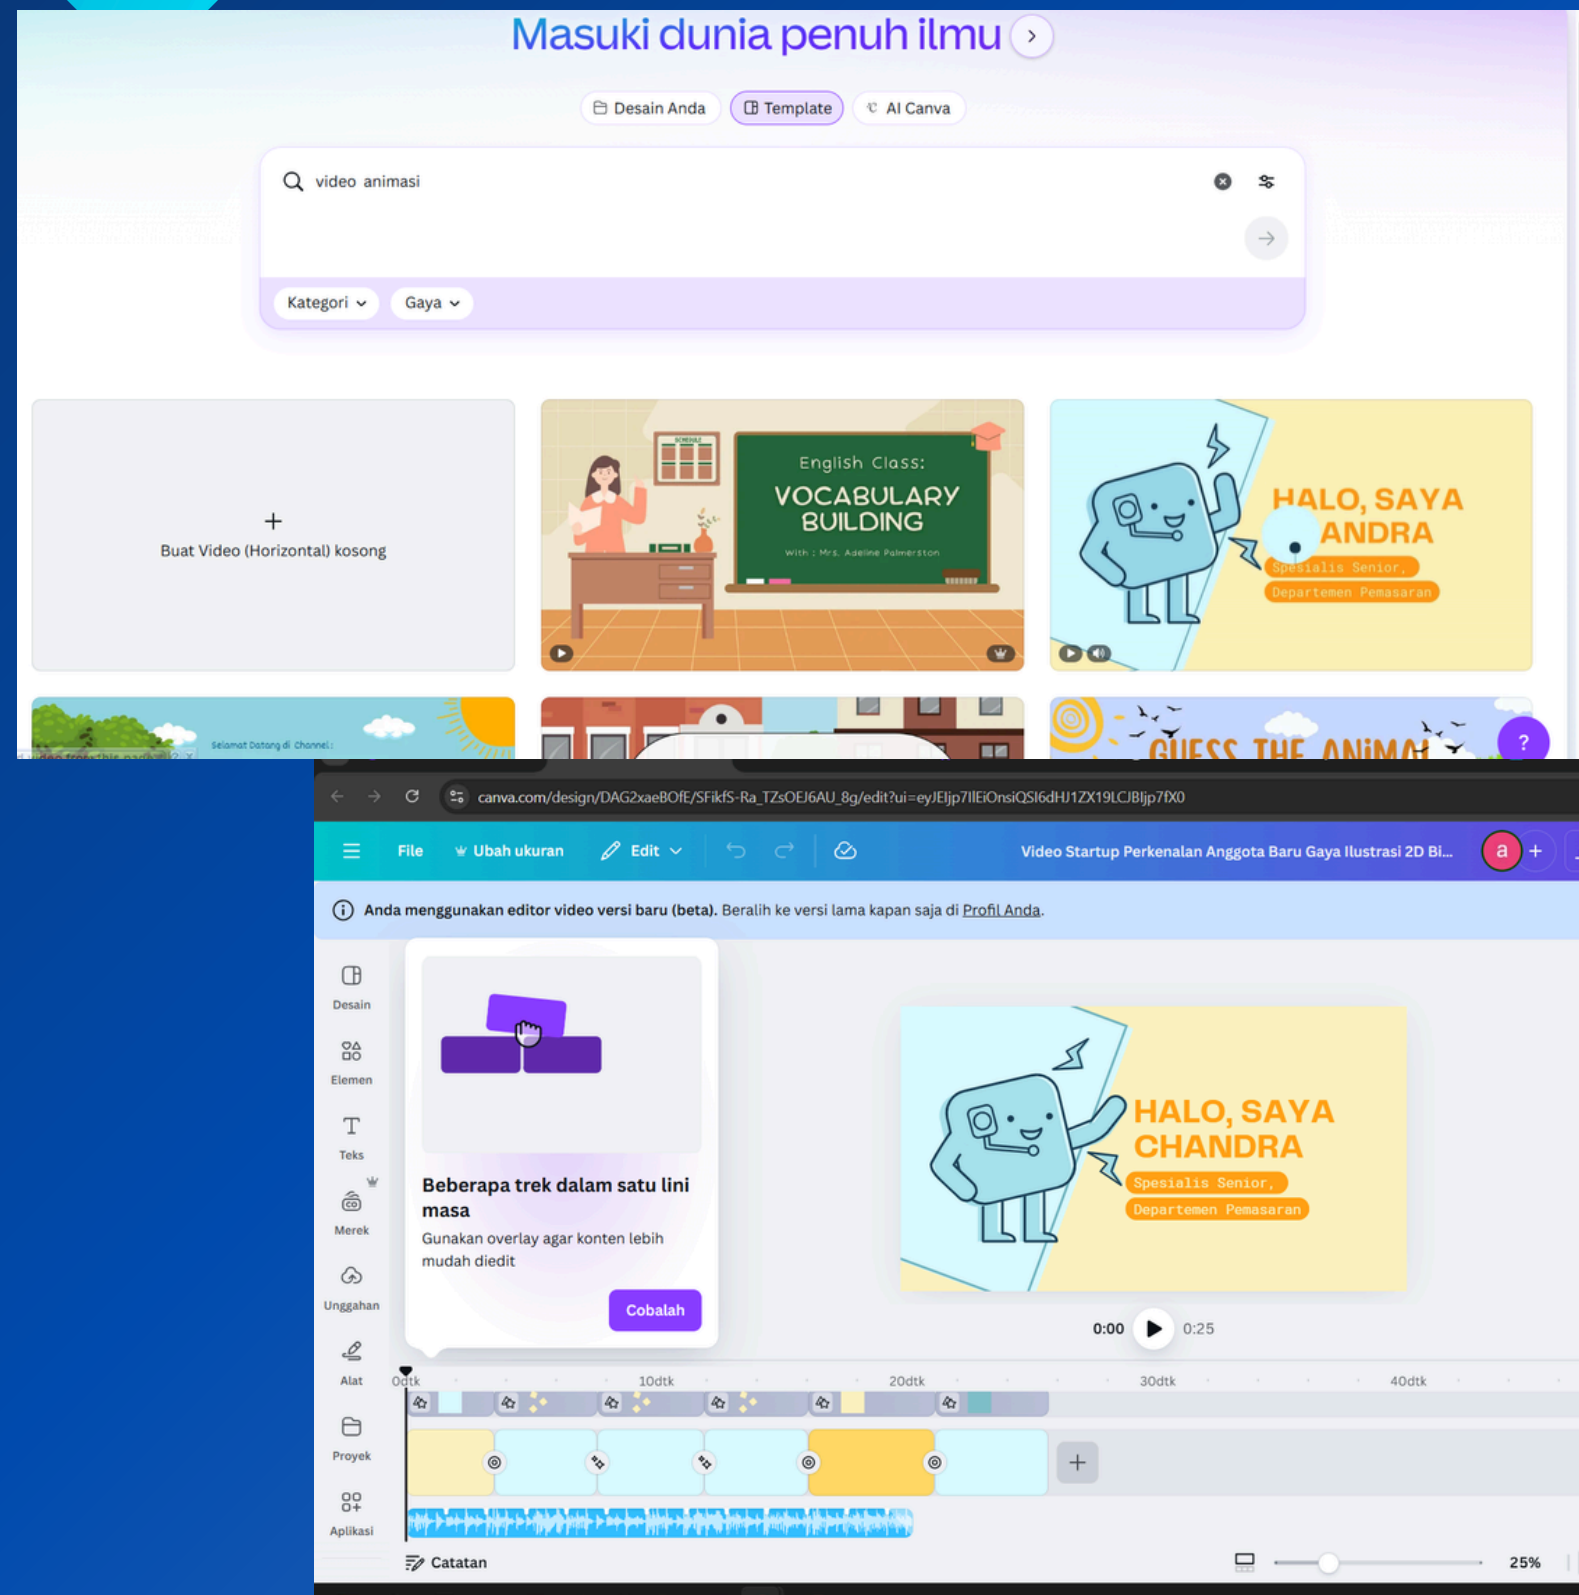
Masuki dunia penuh ilmu

Desain Anda
Template
AI Canva

video animasi

Kategori
Gaya

Buat Video (Horizontal) kosong

English Class:
VOCABULARY BUILDING
With : Mrs. Adeline Palmerston

HALO, SAYA ANDRA
Spesialis Senior,
Departemen Pemasaran

Selamat Datang di Channel

GUESS THE ANIMAL

?

canva.com/design/DAG2xaeBOfE/SFikfS-Ra_TZsOEJ6AU_8g/edit?ui=eyJEljp7IlEiOnsiQSI6dHJ1ZX19LCJBIjp7fX0

File
Ubah ukuran
Edit
Video Startup Perkenalan Anggota Baru Gaya Ilustrasi 2D Bi...
a

Anda menggunakan editor video versi baru (beta). Beralih ke versi lama kapan saja di Profil Anda.

Desain
Elemen
Teks
Merek
Unggahan
Alat
Proyek
Aplikasi

Beberapa trek dalam satu lini masa
Gunakan overlay agar konten lebih mudah diedit
Cobalah

HALO, SAYA CHANDRA
Spesialis Senior,
Departemen Pemasaran

0:00
0:25

0dtk
10dtk
20dtk
30dtk
40dtk

Catatan
25%